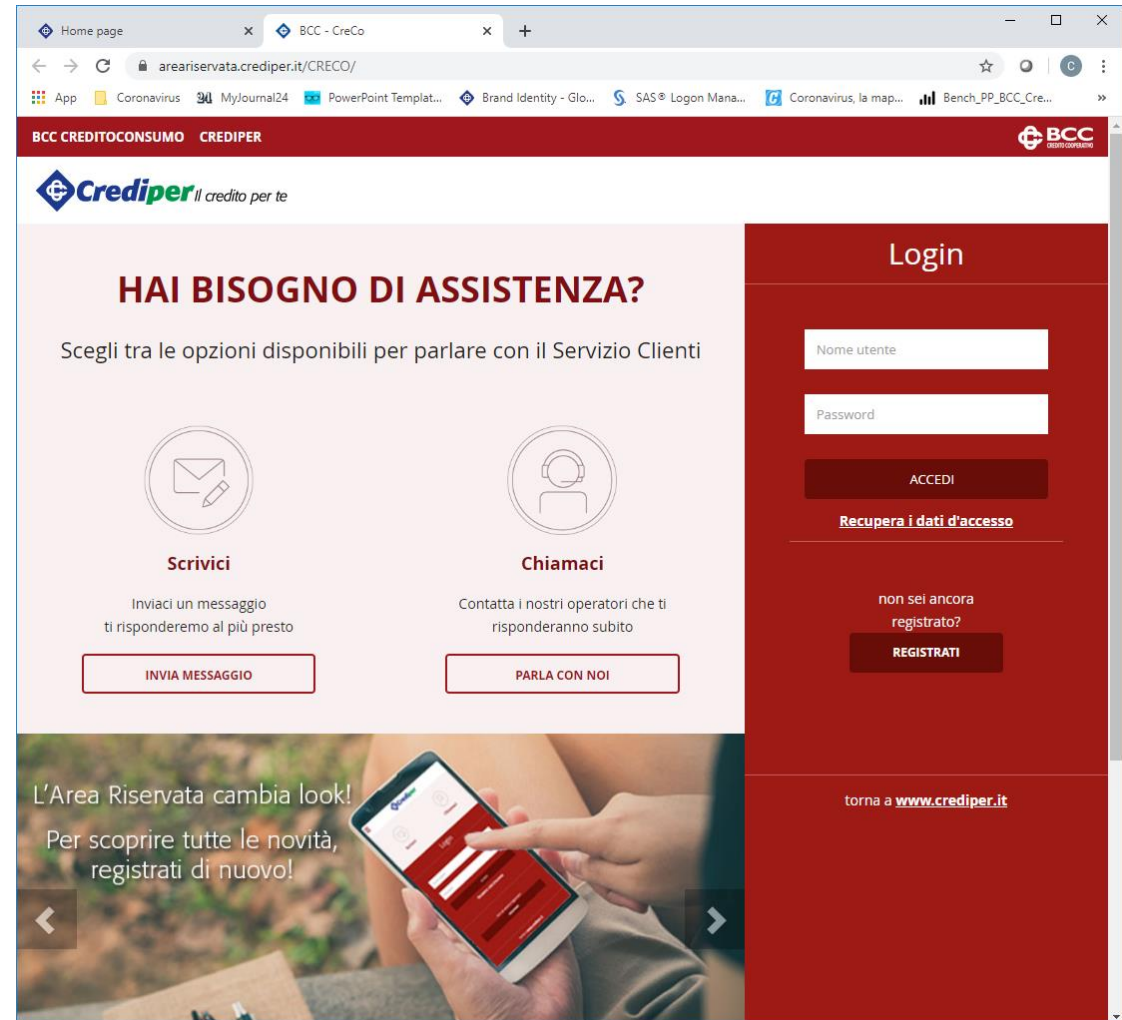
Home page ×
BCC - CreCo ×
+

areariservata.crediper.it/CRECO/

App Coronavirus MyJournal24 PowerPoint Templat... Brand Identity - Glo... SAS® Logon Mana... Coronavirus, la map... Bench_PP_BCC_Cre... »

BCC CREDITOCONSUMO CREDIPER
BCC CREDITO COOPERATIVO

Crediper Il credito per te

HAI BISOGNO DI ASSISTENZA?

Scegli tra le opzioni disponibili per parlare con il Servizio Clienti

Scrivici

Inviaci un messaggio ti risponderemo al più presto

INVIA MESSAGGIO

Chiamaci

Contatta i nostri operatori che ti risponderanno subito

PARLA CON NOI

Login

Nome utente

Password

ACCEDI

Recupera i dati d'accesso

non sei ancora registrato?

REGISTRATI

torna a www.crediper.it

L'Area Riservata cambia look!

Per scoprire tutte le novità, registrati di nuovo!

Login